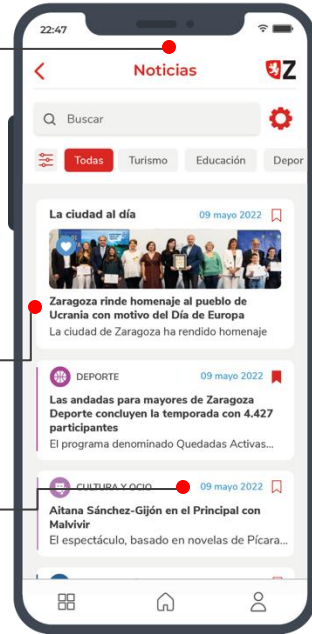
22:47

Noticias

Buscar

Todas
Turismo
Educación
Depor

La ciudad al día
09 mayo 2022

Zaragoza rinde homenaje al pueblo de Ucrania con motivo del Día de Europa
La ciudad de Zaragoza ha rendido homenaje

DEPORTE
09 mayo 2022

Las andadas para mayores de Zaragoza Deporte concluyen la temporada con 4.427 participantes
El programa denominado Quedadas Activas...

CULTURA Y OCIO
09 mayo 2022

Aitana Sánchez-Gijón en el Principal con Malvivir
El espectáculo, basado en novelas de Pícara...